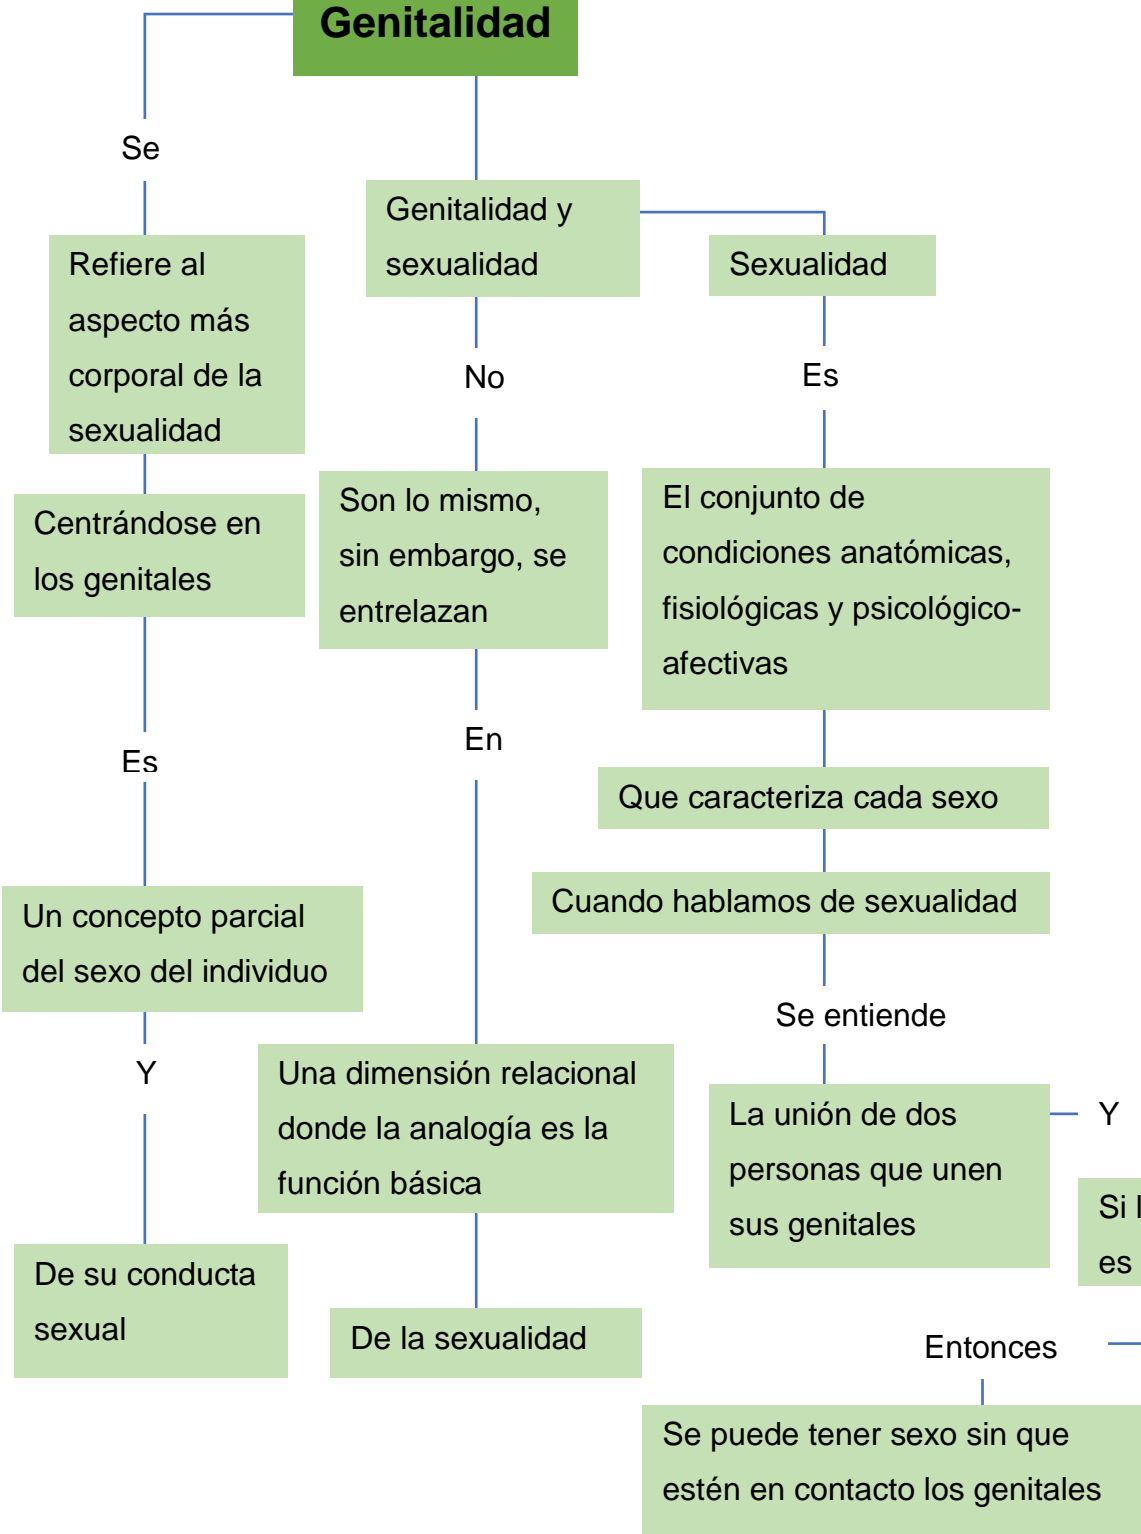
Genitalidad

Se

Refiere al aspecto más corporal de la sexualidad

Centrándose en los genitales

Es

Un concepto parcial del sexo del individuo

Y

De su conducta sexual

Genitalidad y sexualidad

No

Son lo mismo, sin embargo, se entrelazan

En

Una dimensión relacional donde la analogía es la función básica

De la sexualidad

Sexualidad

Es

El conjunto de condiciones anatómicas, fisiológicas y psicológico-afectivas

Que caracteriza cada sexo

Cuando hablamos de sexualidad

Se entiende

La unión de dos personas que unen sus genitales

Y

Si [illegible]
es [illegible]

Entonces

Se puede tener sexo sin que estén en contacto los genitales